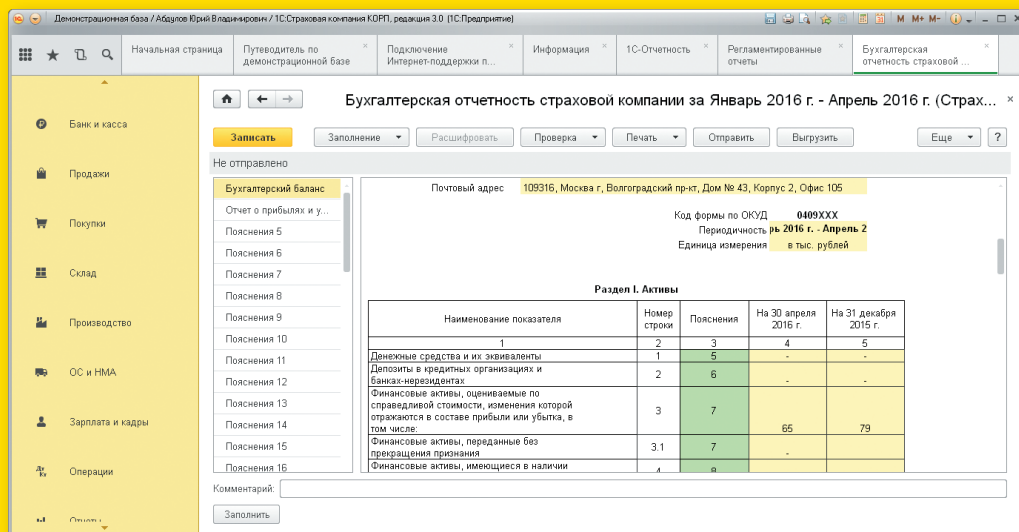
Демонстрационная база / Абдулов Юрий Владимирович / 1С:Страховая компания КОРП, редакция 3.0 (1С:Предприятие)

M M+ M- i

Начальная страница
Путеводитель по демонстрационной базе
Подключение Интернет-поддержки п...
Информация
1С-Отчетность
Регламентированные отчеты
Бухгалтерская отчетность страховой ...

Банк и касса
Продажи
Покупки
Склад
Производство
ОС и НМА
Зарплата и кадры
Операции
Отчеты

Бухгалтерская отчетность страховой компании за Январь 2016 г. - Апрель 2016 г. (Страх...

Записать
Заполнение
Расшифровать
Проверка
Печать
Отправить
Выгрузить
Еще
?

Не отправлено

Бухгалтерский баланс
Отчет о прибылях и у...
Пояснения 5
Пояснения 6
Пояснения 7
Пояснения 8
Пояснения 9
Пояснения 10
Пояснения 11
Пояснения 12
Пояснения 13
Пояснения 14
Пояснения 15
Пояснения 16

Почтовый адрес 109316, Москва г, Волгоградский пр-кт, Дом № 43, Корпус 2, Офис 105

Код формы по ОКУД 0409XXX
Периодичность рь 2016 г. - Апрель 2
Единица измерения в тыс. рублей

Раздел I. Активы

| Наименование показателя | Номер строки | Пояснения | На 30 апреля 2016 г. | На 31 декабря 2015 г. |
|---|---|---|---|---|
| 1 | 2 | 3 | 4 | 5 |
| Денежные средства и их эквиваленты | 1 | 5 | - | - |
| Депозиты в кредитных организациях и банках-нерезидентах | 2 | 6 | - | - |
| Финансовые активы, оцениваемые по справедливой стоимости, изменения которой отражаются в составе прибыли или убытка, в том числе: | 3 | 7 | 65 | 79 |
| Финансовые активы, переданные без прекращения признания | 3.1 | 7 | - | |
| Финансовые активы, имеющиеся в наличии | 4 | 8 | | |

Комментарий:
Заполнить